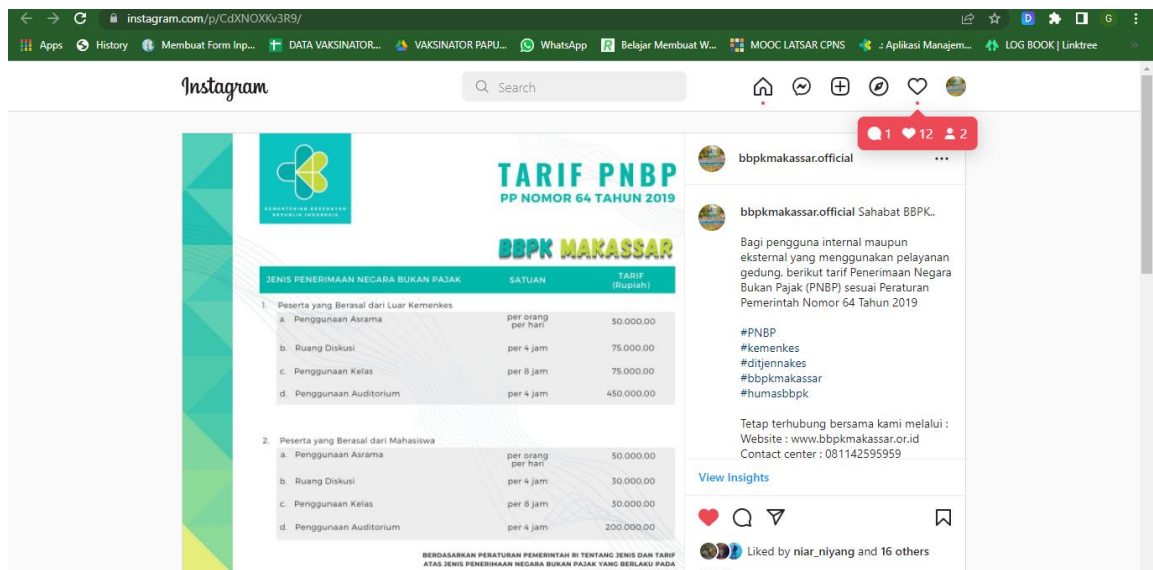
instagram.com/p/CdXNOXKv3R9/

Apps History Membuat Form Inp... DATA VAKSINATOR... VAKSINATOR PAPU... WhatsApp Belajar Membuat W... MOOC LATSAR CPNS :: Aplikasi Manajem... LOG BOOK | Linktree

Instagram

Search

1 12 2

KEMENTERIAN KESEHATAN REPUBLIK INDONESIA

TARIF PNBP
PP NOMOR 64 TAHUN 2019

BBPK MAKASSAR

| JENIS PENERIMAAN NEGARA BUKAN PAJAK | SATUAN | TARIF (Rupiah) |
|---|---|---|
| 1. Peserta yang Berasal dari Luar Kemenkes | | |
| a. Penggunaan Asrama | per orang per hari | 50.000.00 |
| b. Ruang Diskusi | per 4 jam | 75.000.00 |
| c. Penggunaan Kelas | per 8 jam | 75.000.00 |
| d. Penggunaan Auditorium | per 4 jam | 450.000.00 |
| 2. Peserta yang Berasal dari Mahasiswa | | |
| a. Penggunaan Asrama | per orang per hari | 50.000.00 |
| b. Ruang Diskusi | per 4 jam | 30.000.00 |
| c. Penggunaan Kelas | per 8 jam | 30.000.00 |
| d. Penggunaan Auditorium | per 4 jam | 200.000.00 |

BERDASARKAN PERATURAN PEMERINTAH RI TENTANG JENIS DAN TARIF ATAS JENIS PENERIMAAN NEGARA BUKAN PAJAK YANG BERLAKU PADA

bbpkmakassar.official

bbpkmakassar.official Sahabat BBPK..

Bagi pengguna internal maupun eksternal yang menggunakan pelayanan gedung, berikut tarif Penerimaan Negara Bukan Pajak (PNBP) sesuai Peraturan Pemerintah Nomor 64 Tahun 2019

#PNBP
#kemenkes
#ditjennakes
#bbpkmakassar
#humasbbpk

Tetap terhubung bersama kami melalui :
Website : www.bbpkmakassar.or.id
Contact center : 081142595959

View Insights

Liked by niar_niyang and 16 others